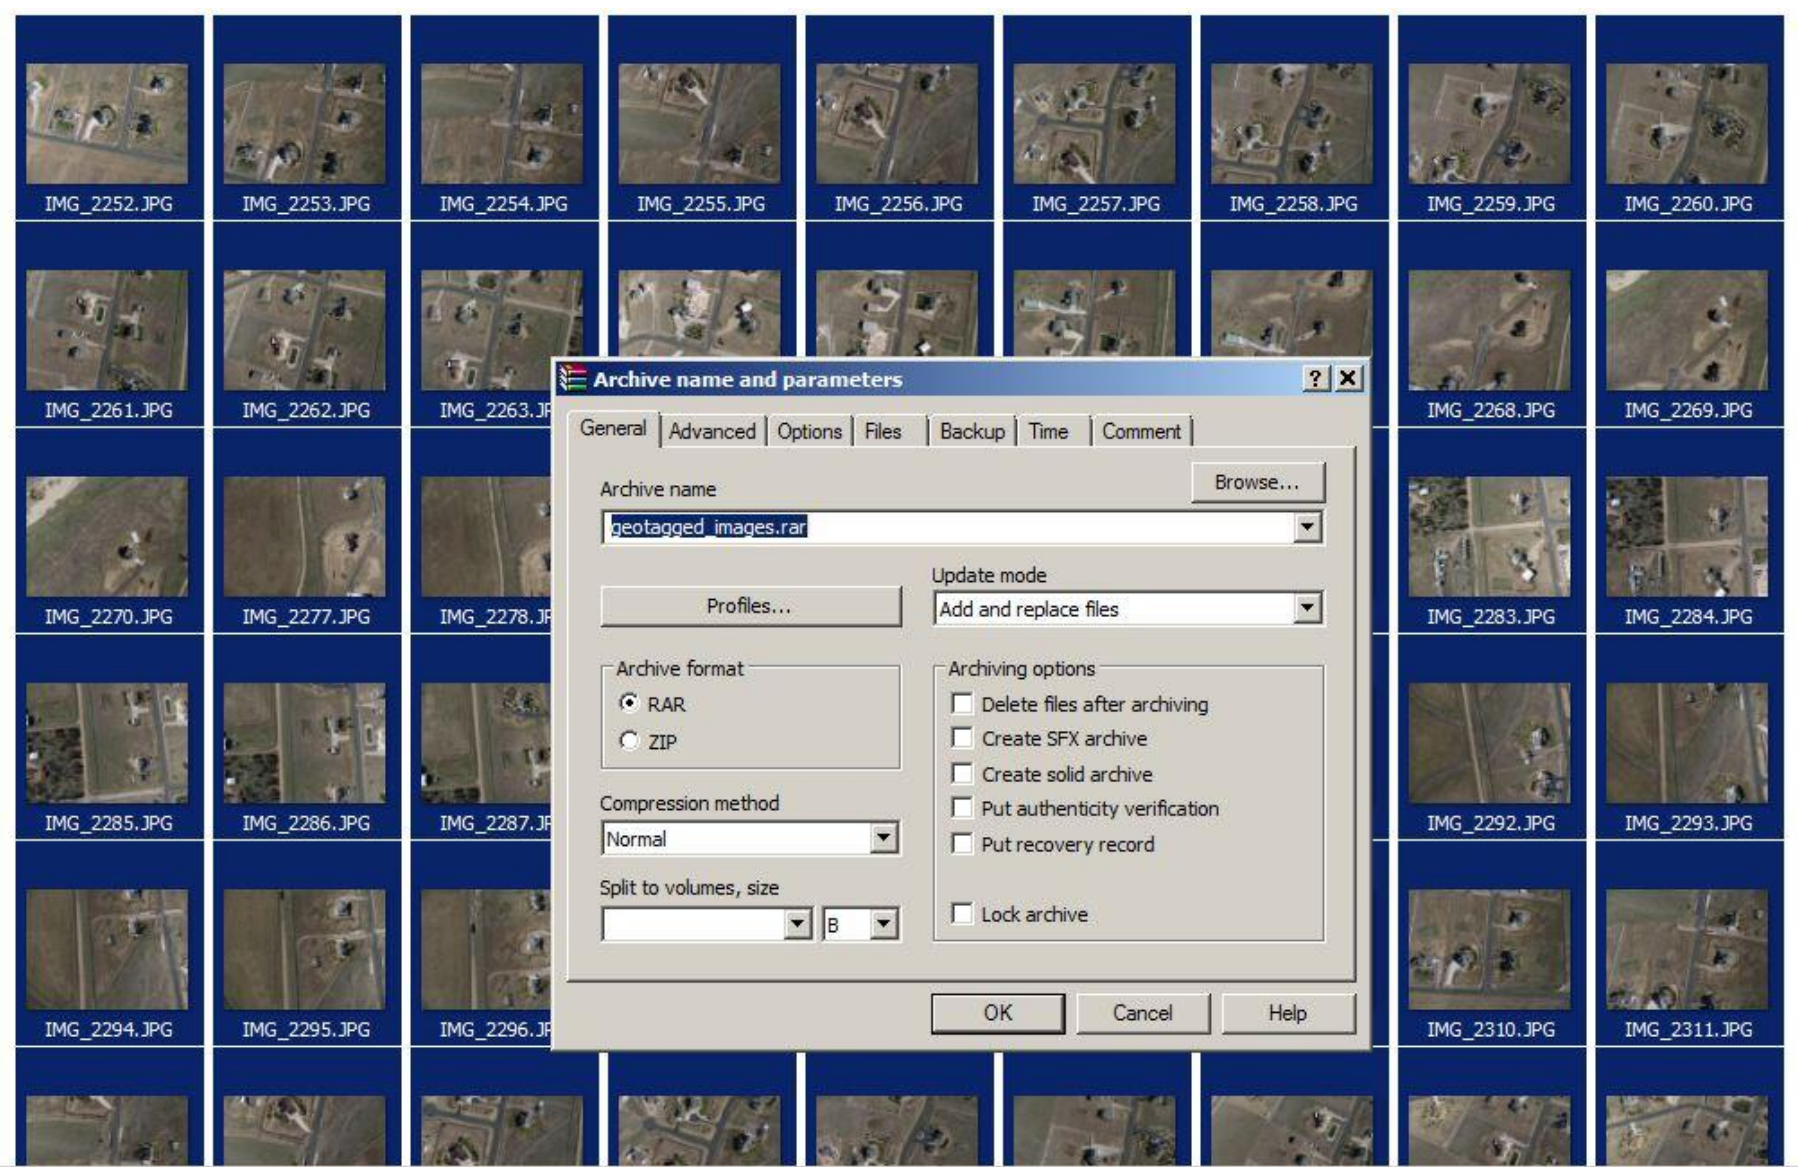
IMG_2252.JPG IMG_2253.JPG IMG_2254.JPG IMG_2255.JPG IMG_2256.JPG IMG_2257.JPG IMG_2258.JPG IMG_2259.JPG IMG_2260.JPG

IMG_2261.JPG IMG_2262.JPG IMG_2263.J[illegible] IMG_2268.JPG IMG_2269.JPG

IMG_2270.JPG IMG_2277.JPG IMG_2278.J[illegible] IMG_2283.JPG IMG_2284.JPG

IMG_2285.JPG IMG_2286.JPG IMG_2287.J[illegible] IMG_2292.JPG IMG_2293.JPG

IMG_2294.JPG IMG_2295.JPG IMG_2296.J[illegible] IMG_2310.JPG IMG_2311.JPG

Archive name and parameters ? X

General | Advanced | Options | Files | Backup | Time | Comment

Archive name
Browse...
geotagged_images.rar

Update mode
Profiles...
Add and replace files

Archive format
RAR
ZIP

Archiving options
Delete files after archiving
Create SFX archive
Create solid archive
Put authenticity verification
Put recovery record
Lock archive

Compression method
Normal

Split to volumes, size
B

OK Cancel Help